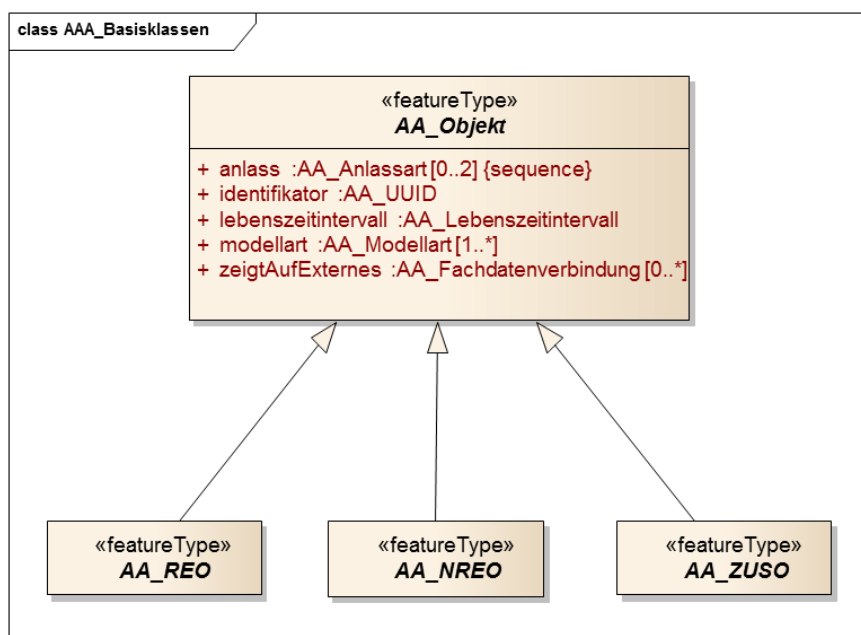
class AAA_Basisklassen

«featureType»
AA_Objekt

+ anlass :AA_Anlassart [0..2] {sequence}
+ identifikator :AA_UUID
+ lebenszeitintervall :AA_Lebenszeitintervall
+ modellart :AA_Modellart [1..*]
+ zeigtAufExternes :AA_Fachdatenverbindung [0..*]

«featureType»
AA_REO

«featureType»
AA_NREO

«featureType»
AA_ZUSO